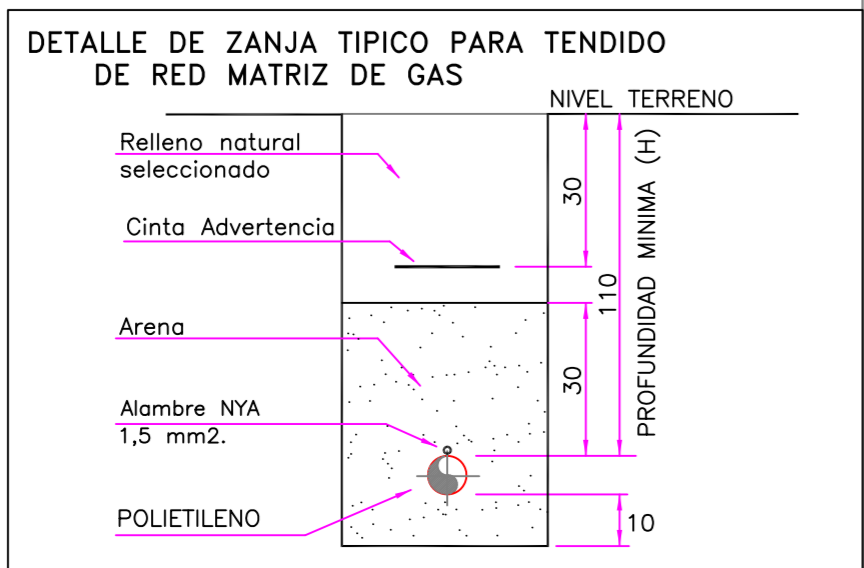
DETALLE DE ZANJA TIPICO PARA TENDIDO DE RED MATRIZ DE GAS

NIVEL TERRENO

Relleno natural seleccionado

Cinta Advertencia

Arena

Alambre NYA 1,5 mm2.

POLIETILENO

30

30

110

PROFUNDIDAD MINIMA (H)

10